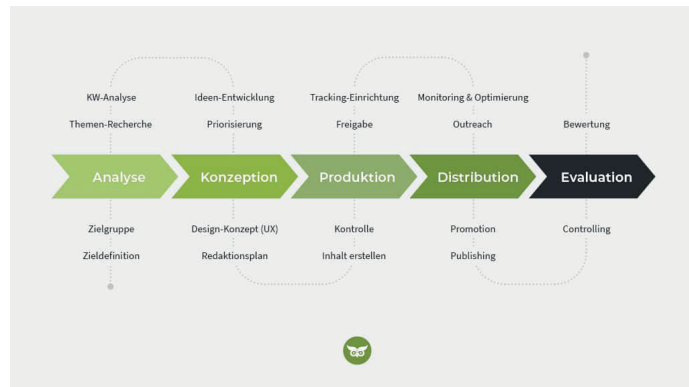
KW-Analyse
Themen-Recherche

Ideen-Entwicklung
Priorisierung

Tracking-Einrichtung
Freigabe

Monitoring & Optimierung
Outreach

Bewertung

Analyse

Konzeption

Produktion

Distribution

Evaluation

Zielgruppe
Zieldefinition

Design-Konzept (UX)
Redaktionsplan

Kontrolle
Inhalt erstellen

Promotion
Publishing

Controlling